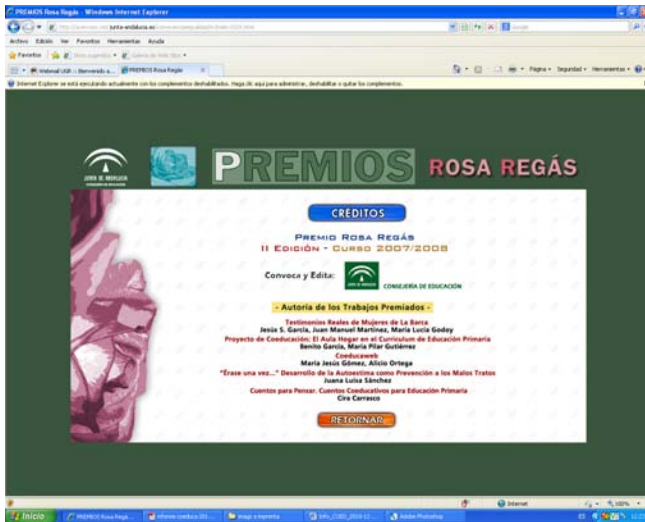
PREMIOS Rosa Regás - Windows Internet Explorer

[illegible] juntadeandalucia.es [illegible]

Archivo Edición Ver Favoritos Herramientas Ayuda

Favoritos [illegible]

Webmail USB :: Bienvenido a... PREMIOS Rosa Regás

Página Seguridad Herramientas

Internet Explorer se está ejecutando actualmente con los complementos deshabilitados. Haga clic aquí para administrar, deshabilitar o quitar los complementos.

JUNTA DE ANDALUCIA

PREMIOS ROSA REGÁS

CRÉDITOS

PREMIO ROSA REGÁS
II EDICIÓN - CURSO 2007/2008

Convoca y Edita: CONSEJERÍA DE EDUCACIÓN

- Autoría de los Trabajos Premiados -

Testimonios Reales de Mujeres de La Barca
Jesús S. García, Juan Manuel Martínez, María Lucía Godoy
Proyecto de Coeducación: El Aula Hogar en el Currículum de Educación Primaria
Benito García, María Pilar Gutiérrez
Coeducaweb
María Jesús Gómez, Alicio Ortega
"Érase una vez..." Desarrollo de la Autoestima como Prevención a los Malos Tratos
Juana Luisa Sánchez
Cuentos para Pensar. Cuentos Coeducativos para Educación Primaria
Cira Carrasco

RETORNAR

Internet 100%

Inicio PREMIOS Rosa Rega... Informe coeduca 201... Imag e impresión Info_COED_2010-12... Adobe Photoshop